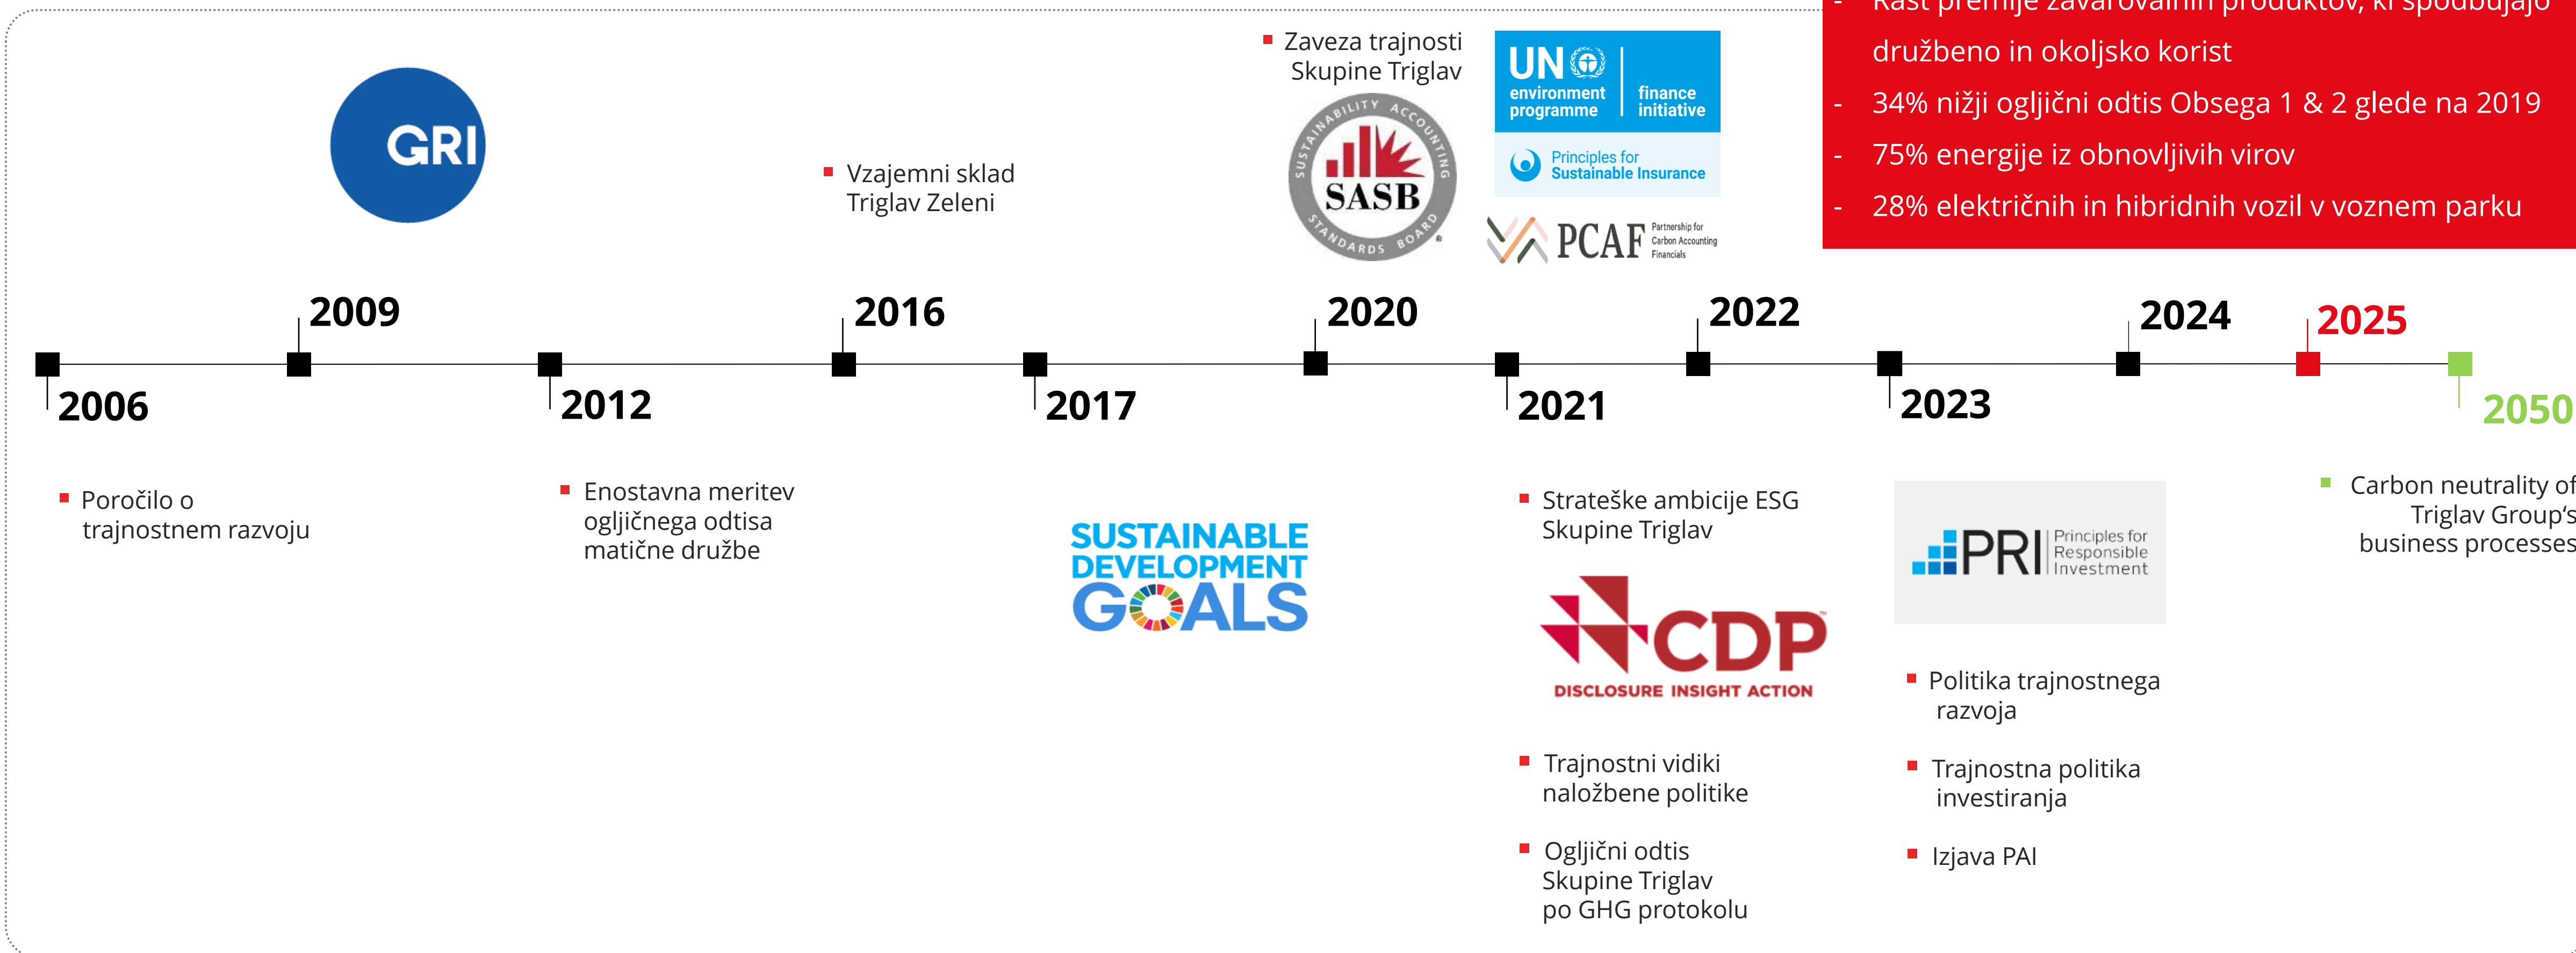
- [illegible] premije zavarovalnih produktov, ki spodbujajo družbeno in okoljsko korist
- 34% nižji ogljični odtis Obsega 1 & 2 glede na 2019
- 75% energije iz obnovljivih virov
- 28% električnih in hibridnih vozil v voznem parku

GRI

Vzajemni sklad Triglav Zeleni

Zaveza trajnosti Skupine Triglav

SUSTAINABILITY ACCOUNTING STANDARDS BOARD SASB

UN environment programme | finance initiative

Principles for Sustainable Insurance

PCAF Partnership for Carbon Accounting Financials

2009

2016

2020

2022

2024

2025

2006

2012

2017

2021

2023

2050

Poročilo o trajnostnem razvoju

Enostavna meritev ogljičnega odtisa matične družbe

SUSTAINABLE DEVELOPMENT GOALS

Strateške ambicije ESG Skupine Triglav

CDP DISCLOSURE INSIGHT ACTION

Trajnostni vidiki naložbene politike

Ogljični odtis Skupine Triglav po GHG protokolu

PRI Principles for Responsible Investment

Politika trajnostnega razvoja

Trajnostna politika investiranja

Izjava PAI

Carbon neutrality of Triglav Group's business processes